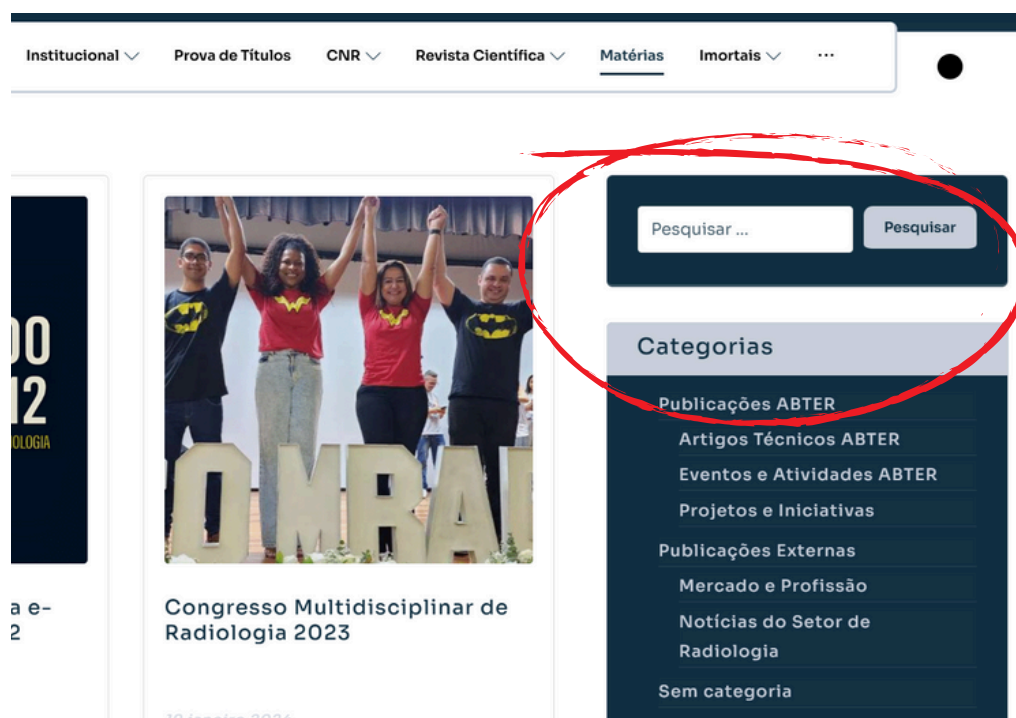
Institucional Prova de Títulos CNR Revista Científica Matérias Imortais ···

00
12
IOLOGIA

a e-
2

OMRAD

Congresso Multidisciplinar de Radiologia 2023

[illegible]

Pesquisar ... Pesquisar

Categorias

Publicações ABTER
Artigos Técnicos ABTER
Eventos e Atividades ABTER
Projetos e Iniciativas
Publicações Externas
Mercado e Profissão
Notícias do Setor de Radiologia
Sem categoria